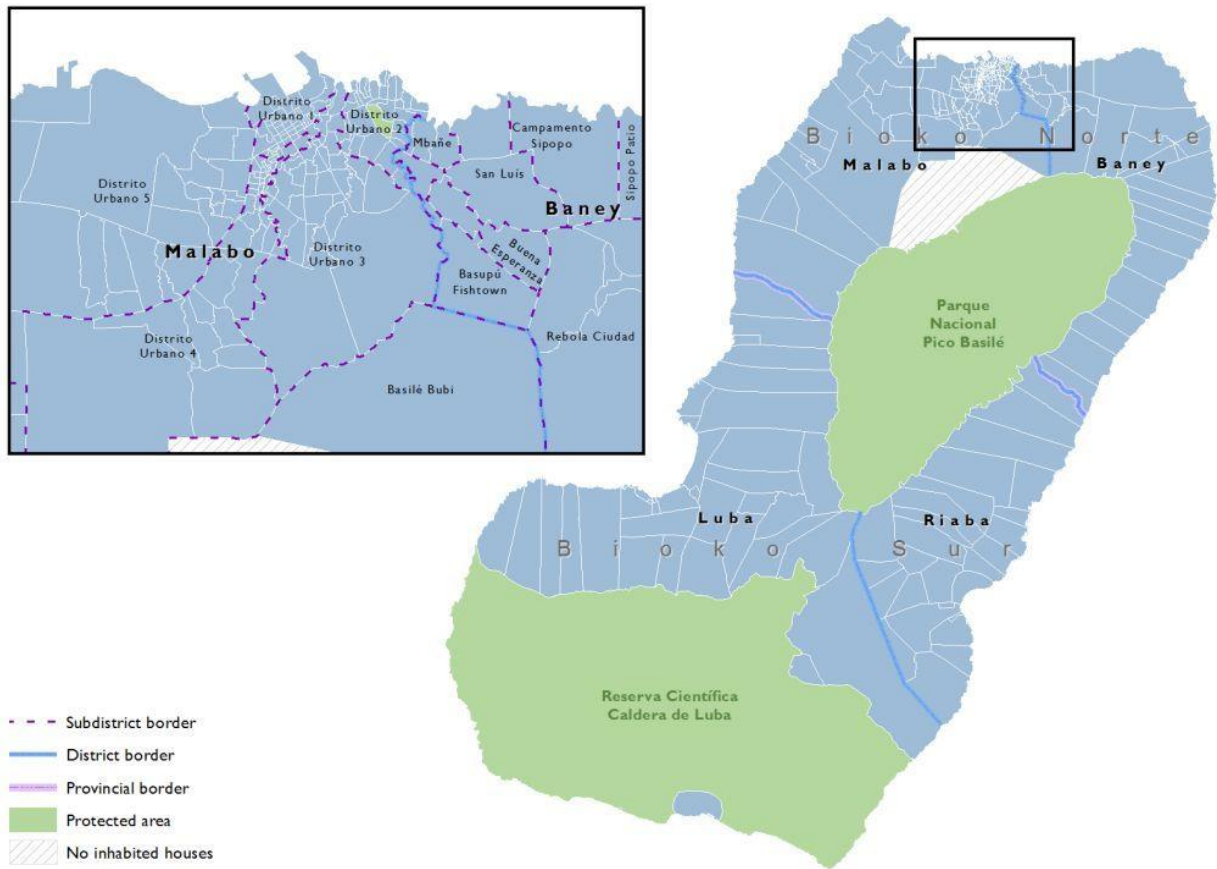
Distrito Urbano 1
Distrito Urbano 2
Mbañe
Campamento Sipopo
Sipopo Patio
Distrito Urbano 5
San Luis
Baney
Malabo
Distrito Urbano 3
Buena Esperanza
Basupú Fishtown
Distrito Urbano 4
Rebola Ciudad
Basilé Bubi

Bioko Norte
Malabo
Baney
Parque Nacional Pico Basilé
Luba
Riaba
Bioko Sur
Reserva Científica Caldera de Luba

Subdistrict border
District border
Provincial border
Protected area
No inhabited houses